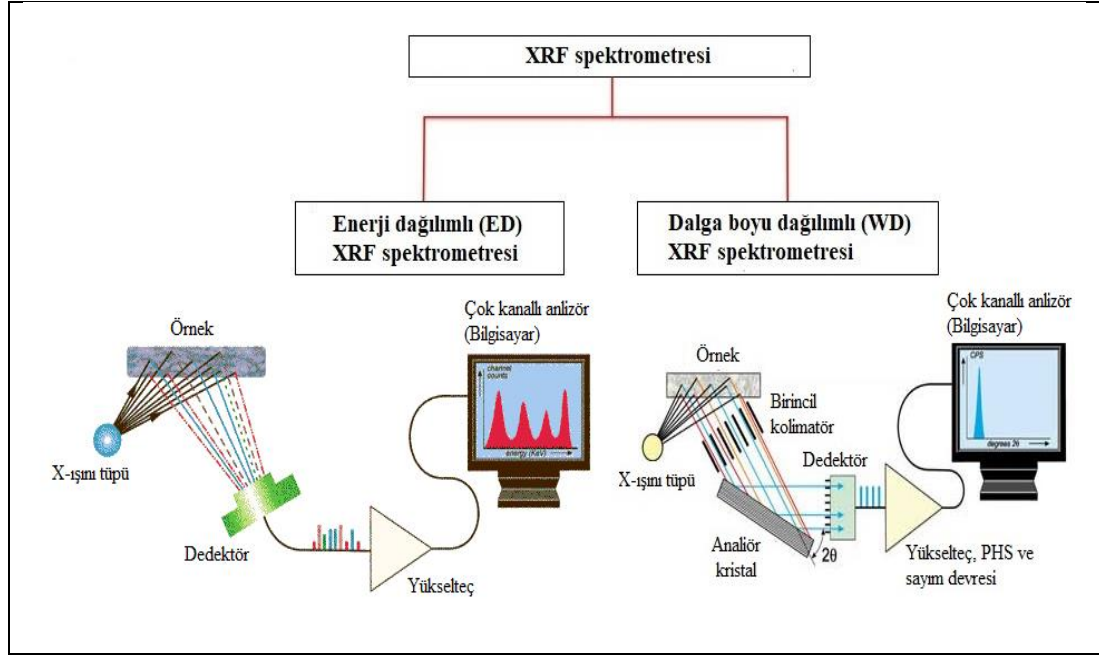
XRF spektrometresi

Enerji dağılımlı (ED) XRF spektrometresi

Dalga boyu dağılımlı (WD) XRF spektrometresi

Örnek

X-ışını tüpü

Dedektör

Yükselteç

Çok kanallı anlizör (Bilgisayar)

channel counts

energy (KeV)

Örnek

X-ışını tüpü

Birincil kolimatör

Dedektör

Analiör kristal

$2\theta$

Yükselteç, PHS ve sayım devresi

Çok kanallı anlizör (Bilgisayar)

CPS

degrees $2\theta$